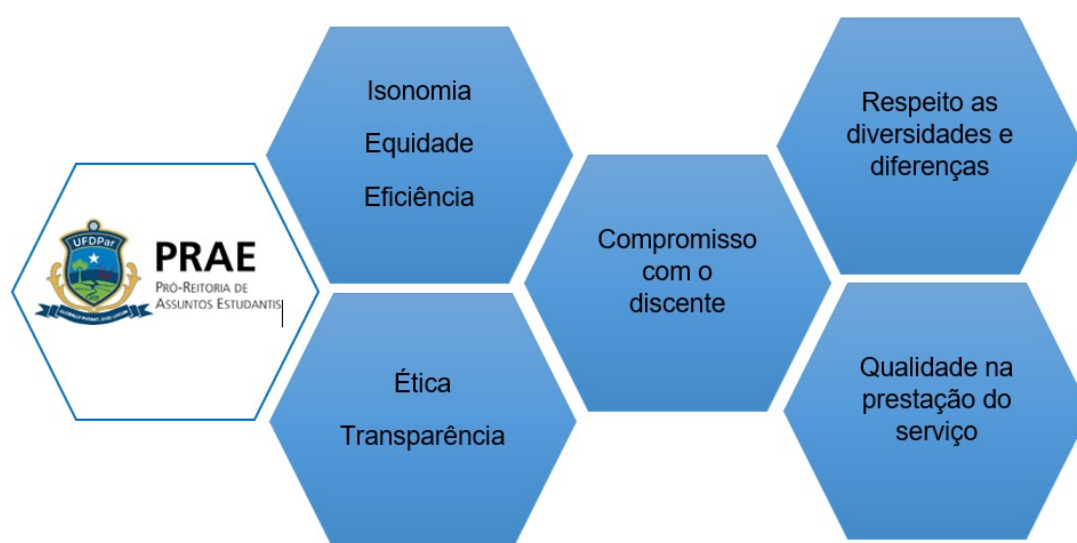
UFDPar

PRAE
Pró-Reitoria de Assuntos Estudantis

Isonomia
Equidade
Eficiência

Ética
Transparência

Compromisso com o discente

Respeito as diversidades e diferenças

Qualidade na prestação do serviço